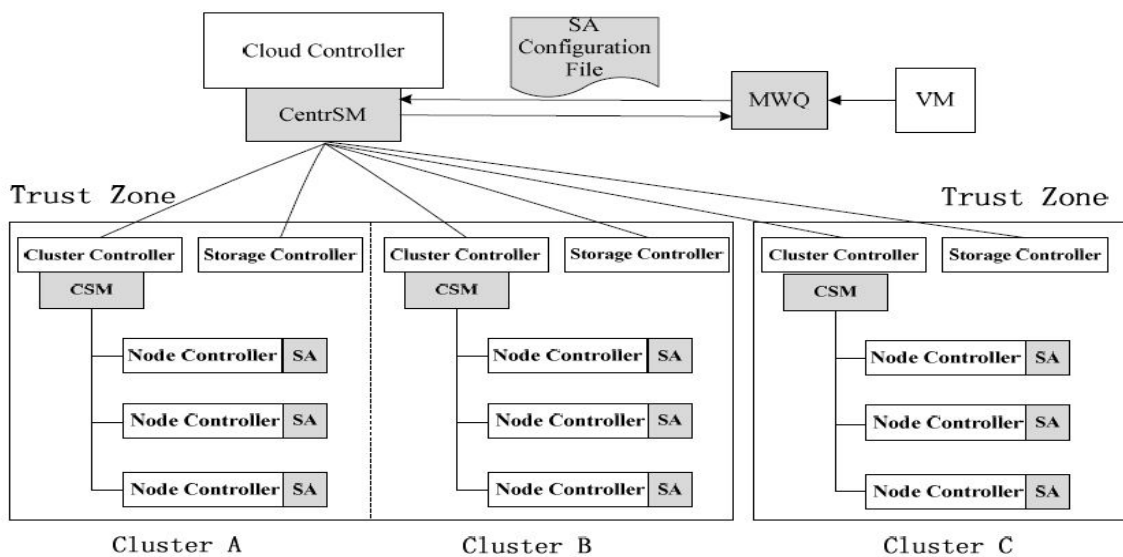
Cloud Controller

CentrSM

SA Configuration File

MWQ

VM

Trust Zone

Trust Zone

Cluster Controller

Storage Controller

CSM

Node Controller SA

Node Controller SA

Node Controller SA

Cluster Controller

Storage Controller

CSM

Node Controller SA

Node Controller SA

Node Controller SA

Cluster Controller

Storage Controller

CSM

Node Controller SA

Node Controller SA

Node Controller SA

Cluster A

Cluster B

Cluster C